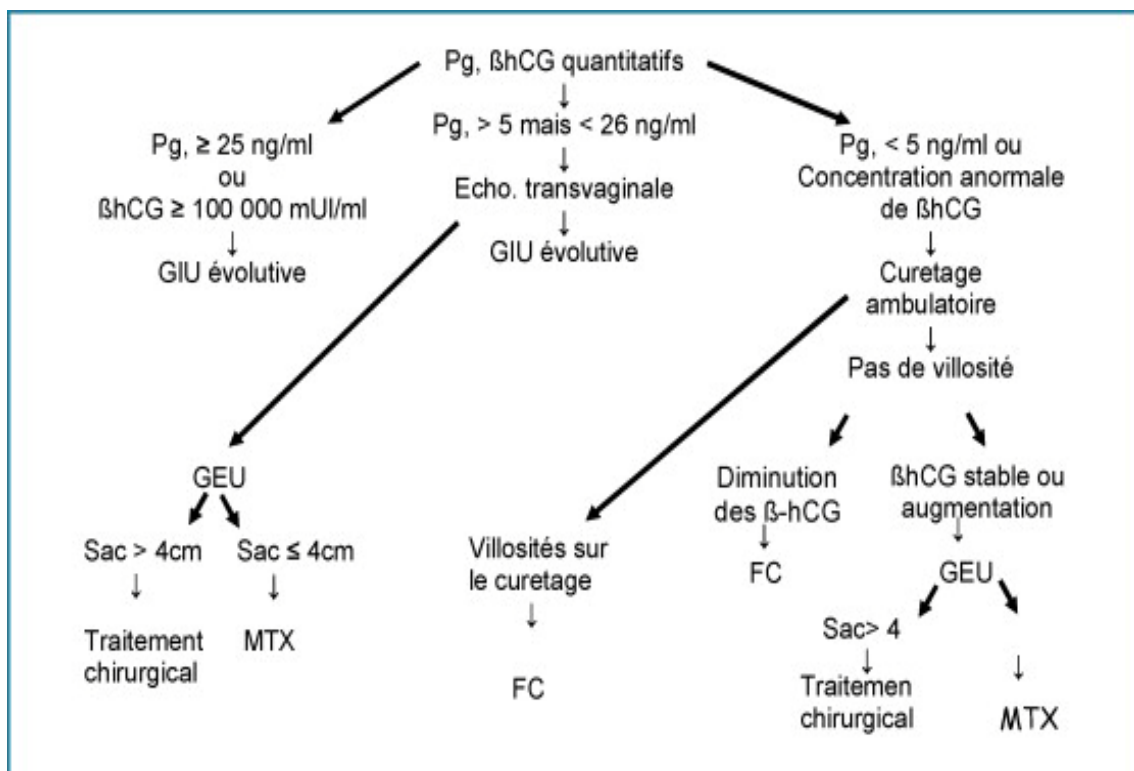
Pg, ßhCG quantitatifs

Pg, ≥ 25 ng/ml
ou
ßhCG ≥ 100 000 mUI/ml
↓
GIU évolutive

↓
Pg, > 5 mais < 26 ng/ml
↓
Echo. transvaginale
↓
GIU évolutive

Pg, < 5 ng/ml ou
Concentration anormale
de ßhCG
↓
Curetage
ambulatoire
↓
Pas de villosité

GEU

Sac > 4cm
↓
Traitement
chirurgical

Sac ≤ 4cm
↓
MTX

Villosités sur
le curetage
↓
FC

Diminution
des ß-hCG
↓
FC

ßhCG stable ou
augmentation
↓
GEU

Sac> 4
↓
Traitemen
chirurgical

↓
MTX